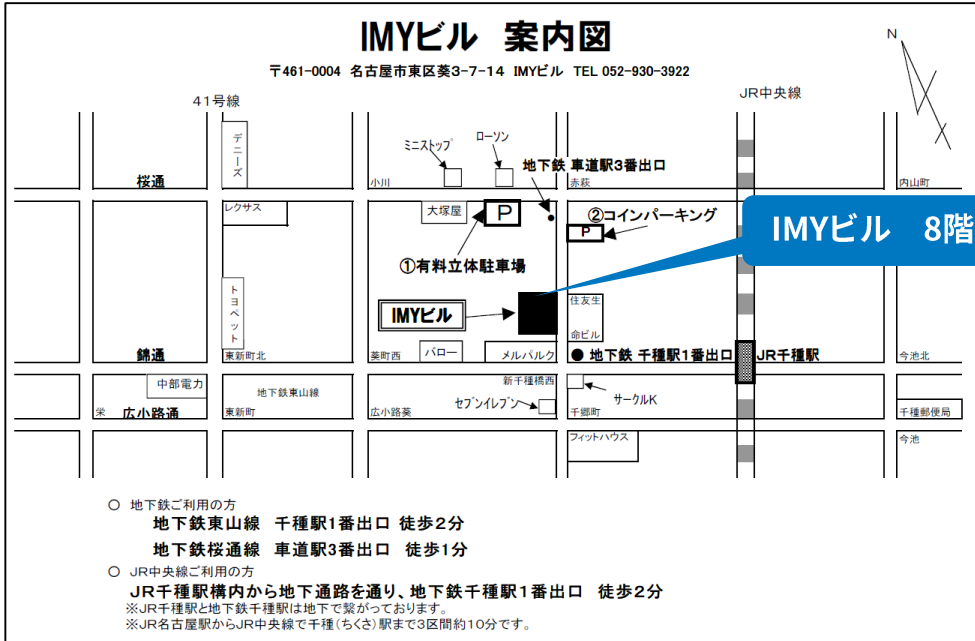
IMYビル 案内図

〒461-0004 名古屋市東区葵3-7-14 IMYビル TEL 052-930-3922

N

41号線

JR中央線

デニーズ

ミニストップ

ローソン

地下鉄 車道駅3番出口

桜通

小川

赤萩

内山町

レクサス

大塚屋

P

②コインパーキング

P

IMYビル 8階

①有料立体駐車場

トヨペット

IMYビル

住友生命ビル

錦通

東新町北

葵町西

バロー

メルパルク

● 地下鉄 千種駅1番出口

JR千種駅

今池北

中部電力

地下鉄東山線

新千種橋西

サークルK

栄

広小路通

東新町

広小路葵

セブンイレブン

千郷町

千種郵便局

フィットハウス

今池

○ 地下鉄ご利用の方

地下鉄東山線 千種駅1番出口 徒歩2分

地下鉄桜通線 車道駅3番出口 徒歩1分

○ JR中央線ご利用の方

JR千種駅構内から地下通路を通り、地下鉄千種駅1番出口 徒歩2分

※JR千種駅と地下鉄千種駅は地下で繋がっております。

※JR名古屋駅からJR中央線で千種(ちくさ)駅まで3区間約10分です。